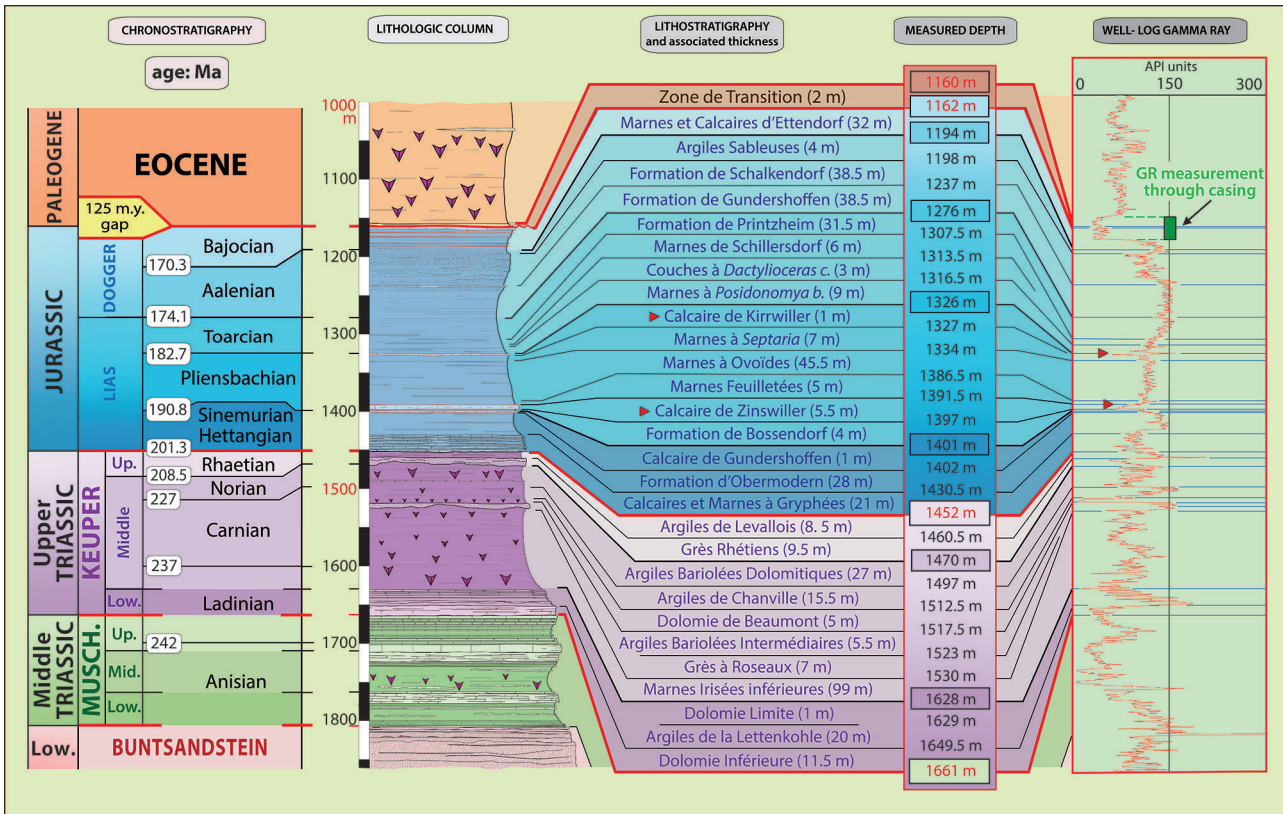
CHRONOSTRATIGRAPHY

age: Ma

LITHOLOGIC COLUMN

LITHOSTRATIGRAPHY and associated thickness

MEASURED DEPTH

WELL- LOG GAMMA RAY

API units
0 150 300

PALEOGENE
EOCENE
125 m.y. gap

JURASSIC
DOGGER
LIAS
170.3
174.1
182.7
190.8
201.3
Bajocian
Aalenian
Toarcian
Pliensbachian
Sinemurian
Hettangian

Upper TRIASSIC
KEUPER
Up.
Middle
Low.
208.5
227
237
Rhaetian
Norian
Carnian
Ladinian

Middle TRIASSIC
MUSCH.
Up.
Mid.
Low.
242
Anisian

Low.
BUNTSANDSTEIN

1000 m
1100
1200
1300
1400
1500
1600
1700
1800

| Lithostratigraphy | Measured depth |
|---|---|
| Zone de Transition (2 m) | 1160 m |
| Marnes et Calcaires d'Ettendorf (32 m) | 1162 m |
| Argiles Sableuses (4 m) | 1194 m |
| Formation de Schalkendorf (38.5 m) | 1198 m |
| Formation de Gundershoffen (38.5 m) | 1237 m |
| Formation de Printzheim (31.5 m) | 1276 m |
| Marnes de Schillersdorf (6 m) | 1307.5 m |
| Couches à Dactylioceras c. (3 m) | 1313.5 m |
| Marnes à Posidonomya b. (9 m) | 1316.5 m |
| Calcaire de Kirrwiller (1 m) | 1326 m |
| Marnes à Septaria (7 m) | 1327 m |
| Marnes à Ovoïdes (45.5 m) | 1334 m |
| Marnes Feuilletées (5 m) | 1386.5 m |
| Calcaire de Zinswiller (5.5 m) | 1391.5 m |
| Formation de Bossendorf (4 m) | 1397 m |
| Calcaire de Gundershoffen (1 m) | 1401 m |
| Formation d'Obermodern (28 m) | 1402 m |
| Calcaires et Marnes à Gryphées (21 m) | 1430.5 m |
| Argiles de Levallois (8. 5 m) | 1452 m |
| Grès Rhétiens (9.5 m) | 1460.5 m |
| Argiles Bariolées Dolomitiques (27 m) | 1470 m |
| Argiles de Chanville (15.5 m) | 1497 m |
| Dolomie de Beaumont (5 m) | 1512.5 m |
| Argiles Bariolées Intermédiaires (5.5 m) | 1517.5 m |
| Grès à Roseaux (7 m) | 1523 m |
| Marnes Irisées inférieures (99 m) | 1530 m |
| Dolomie Limite (1 m) | 1628 m |
| Argiles de la Lettenkohle (20 m) | 1629 m |
| Dolomie Inférieure (11.5 m) | 1649.5 m |
| | 1661 m |

GR measurement through casing